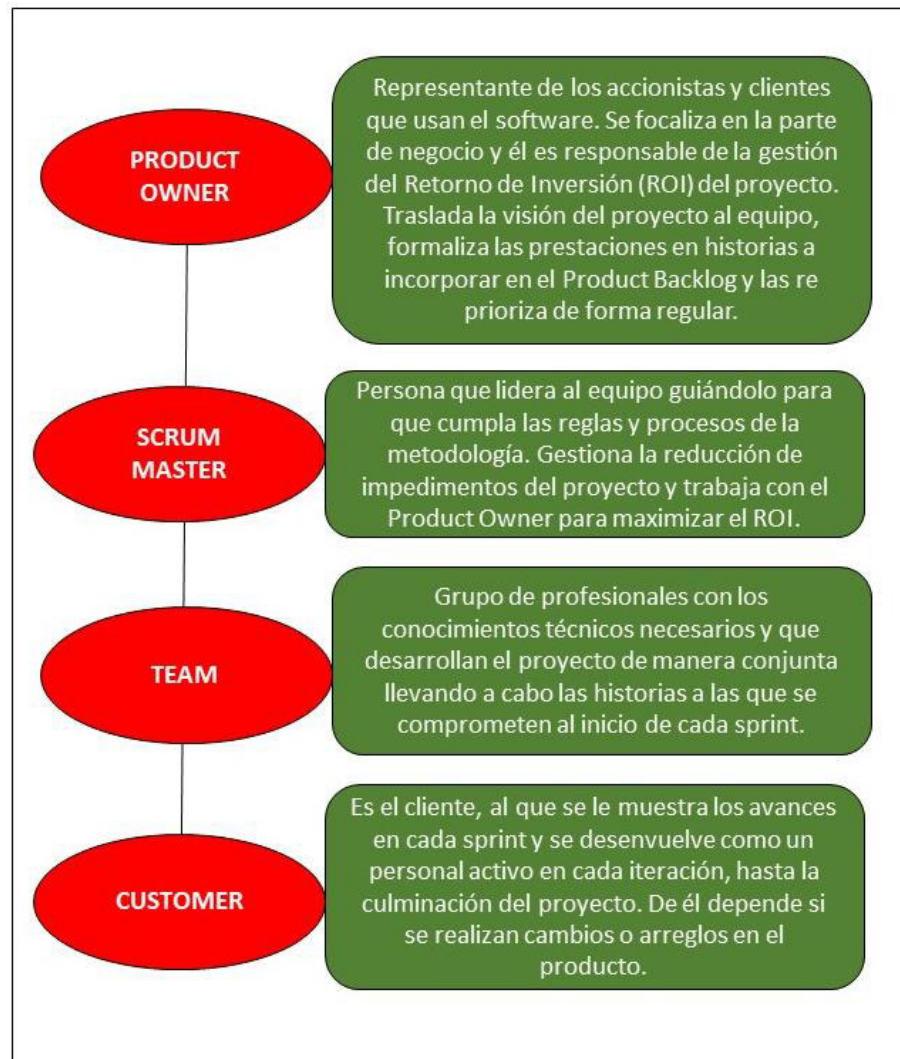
PRODUCT OWNER

Representante de los accionistas y clientes que usan el software. Se focaliza en la parte de negocio y él es responsable de la gestión del Retorno de Inversión (ROI) del proyecto. Traslada la visión del proyecto al equipo, formaliza las prestaciones en historias a incorporar en el Product Backlog y las re prioriza de forma regular.

SCRUM MASTER

Persona que lidera al equipo guiándolo para que cumpla las reglas y procesos de la metodología. Gestiona la reducción de impedimentos del proyecto y trabaja con el Product Owner para maximizar el ROI.

TEAM

Grupo de profesionales con los conocimientos técnicos necesarios y que desarrollan el proyecto de manera conjunta llevando a cabo las historias a las que se comprometen al inicio de cada sprint.

CUSTOMER

Es el cliente, al que se le muestra los avances en cada sprint y se desenvuelve como un personal activo en cada iteración, hasta la culminación del proyecto. De él depende si se realizan cambios o arreglos en el producto.